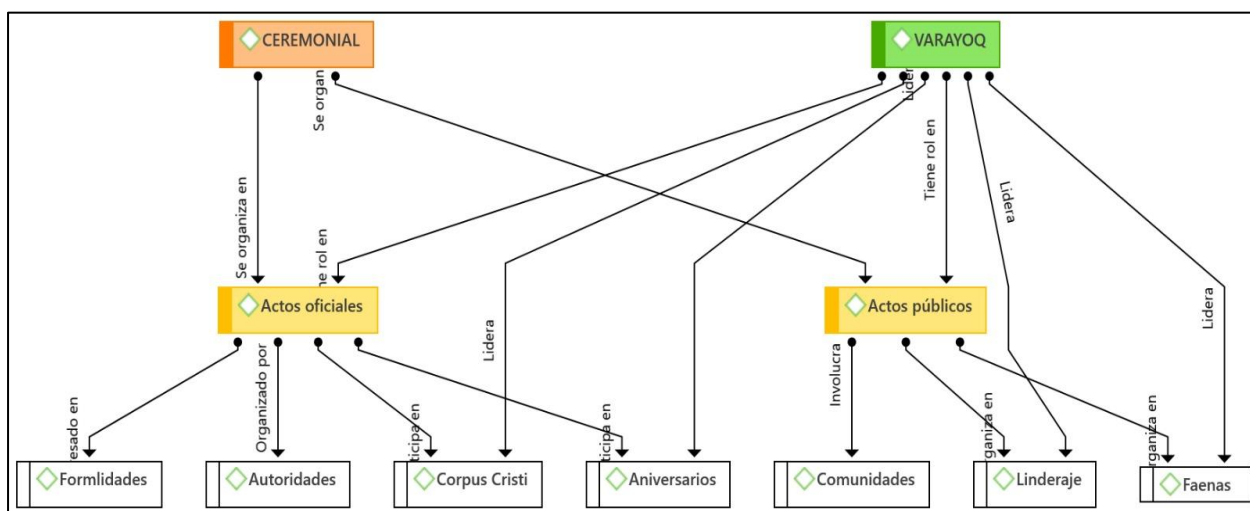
CEREMONIAL

VARAYOQ

Se organ

Se organiza en

ne rol en

Lider

Tiene rol en

Lidera

Lidera

Lidera

Actos oficiales

Actos públicos

esado en

Organizado por

ticipa en

ticipa en

Involucra

ganiza en

rganiza en

Formlidades

Autoridades

Corpus Cristi

Aniversarios

Comunidades

Linderaje

Faenas